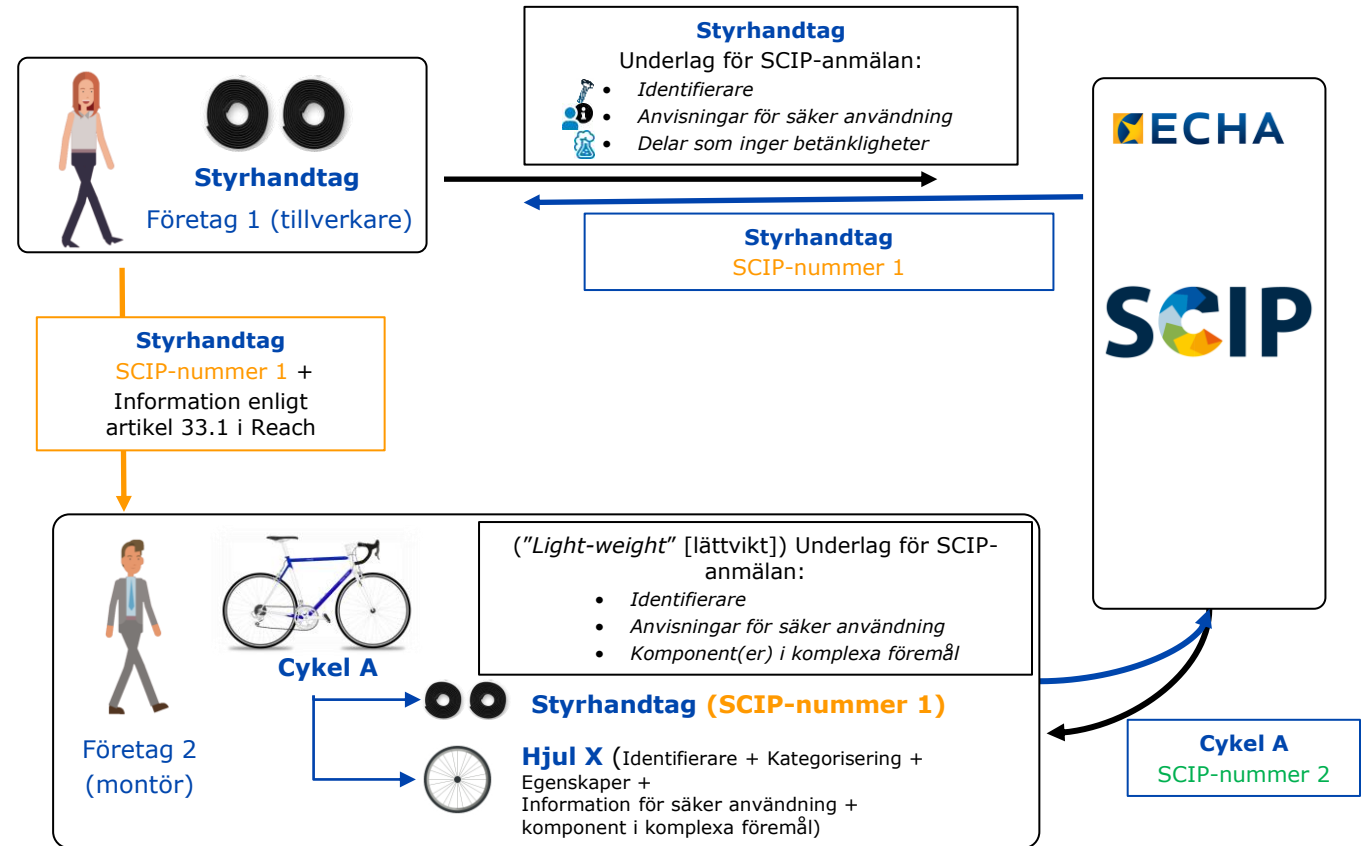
Styrhandtag
Underlag för SCIP-anmälan:
• Identifierare
• Anvisningar för säker användning
• Delar som inger betänkligheter

Styrhandtag
Företag 1 (tillverkare)

ECHA

Styrhandtag
SCIP-nummer 1

SCIP

Styrhandtag
SCIP-nummer 1 +
Information enligt artikel 33.1 i Reach

("Light-weight" [lättvikt]) Underlag för SCIP-anmälan:
• Identifierare
• Anvisningar för säker användning
• Komponent(er) i komplexa föremål

Cykel A

Styrhandtag (SCIP-nummer 1)

Hjul X (Identifierare + Kategorisering + Egenskaper +
Information för säker användning +
komponent i komplexa föremål)

Företag 2
(montör)

Cykel A
SCIP-nummer 2